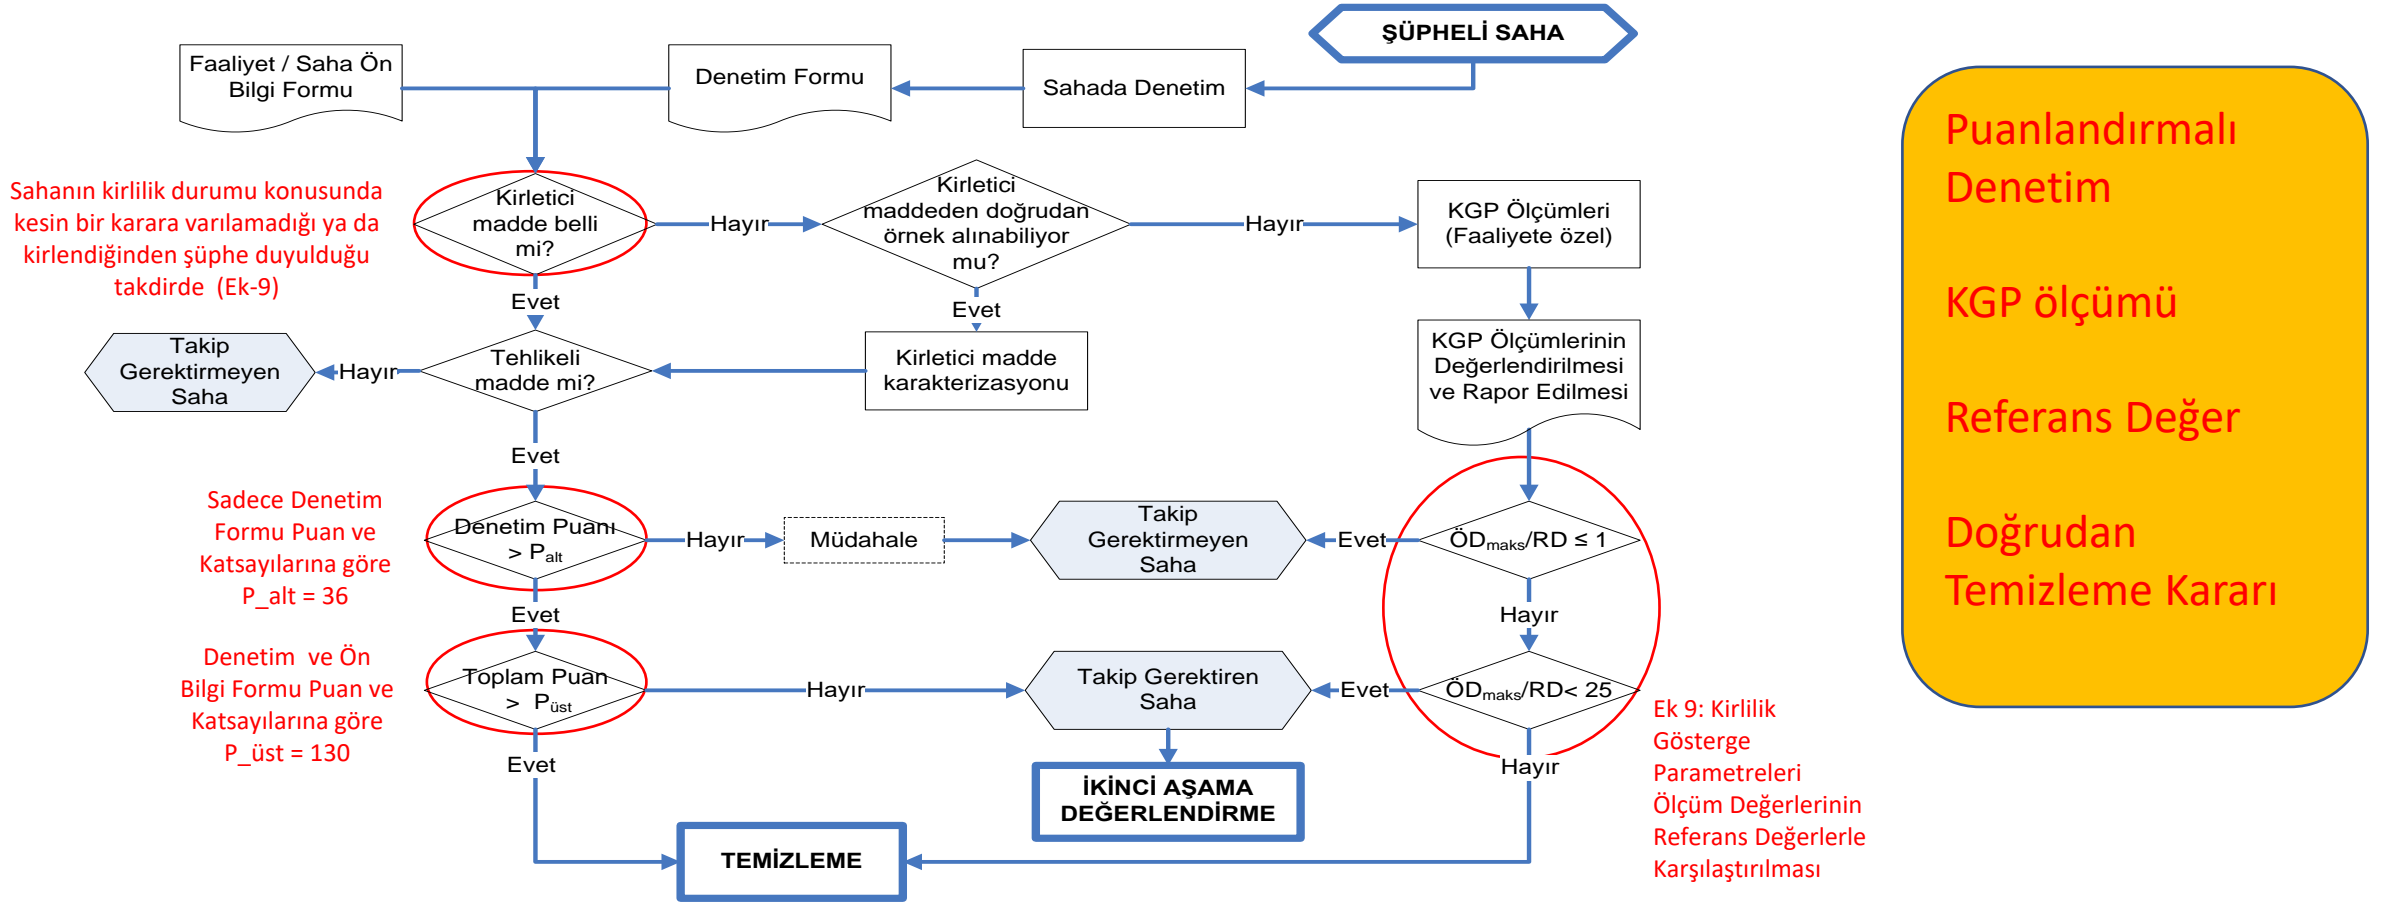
ŞÜPHELİ SAHA

Faaliyet / Saha Ön Bilgi Formu

Denetim Formu

Sahada Denetim

Sahanın kirlilik durumu konusunda kesin bir karara varılamadığı ya da kirlendiğinden şüphe duyulduğu takdirde (Ek-9)

Kirletici madde belli mi?

Hayır

Kirletici maddeden doğrudan örnek alınabiliyor mu?

Hayır

KGP Ölçümleri (Faaliyete özel)

Evet

Evet

Takip Gerektirmeyen Saha

Hayır

Tehlikeli madde mi?

Kirletici madde karakterizasyonu

KGP Ölçümlerinin Değerlendirilmesi ve Rapor Edilmesi

Evet

Sadece Denetim Formu Puan ve Katsayılarına göre P_alt = 36

Denetim Puanı $> P_{alt}$

Hayır

Müdahale

Takip Gerektirmeyen Saha

Evet

$ÖD_{maks}/RD \leq 1$

Evet

Hayır

Denetim ve Ön Bilgi Formu Puan ve Katsayılarına göre P_üst = 130

Toplam Puan $> P_{üst}$

Hayır

Takip Gerektiren Saha

Evet

$ÖD_{maks}/RD < 25$

Ek 9: Kirlilik Gösterge Parametreleri Ölçüm Değerlerinin Referans Değerlerle Karşılaştırılması

Evet

Hayır

İKİNCİ AŞAMA DEĞERLENDİRME

TEMİZLEME

Puanlandırmalı Denetim

KGP ölçümü

Referans Değer

Doğrudan Temizleme Kararı